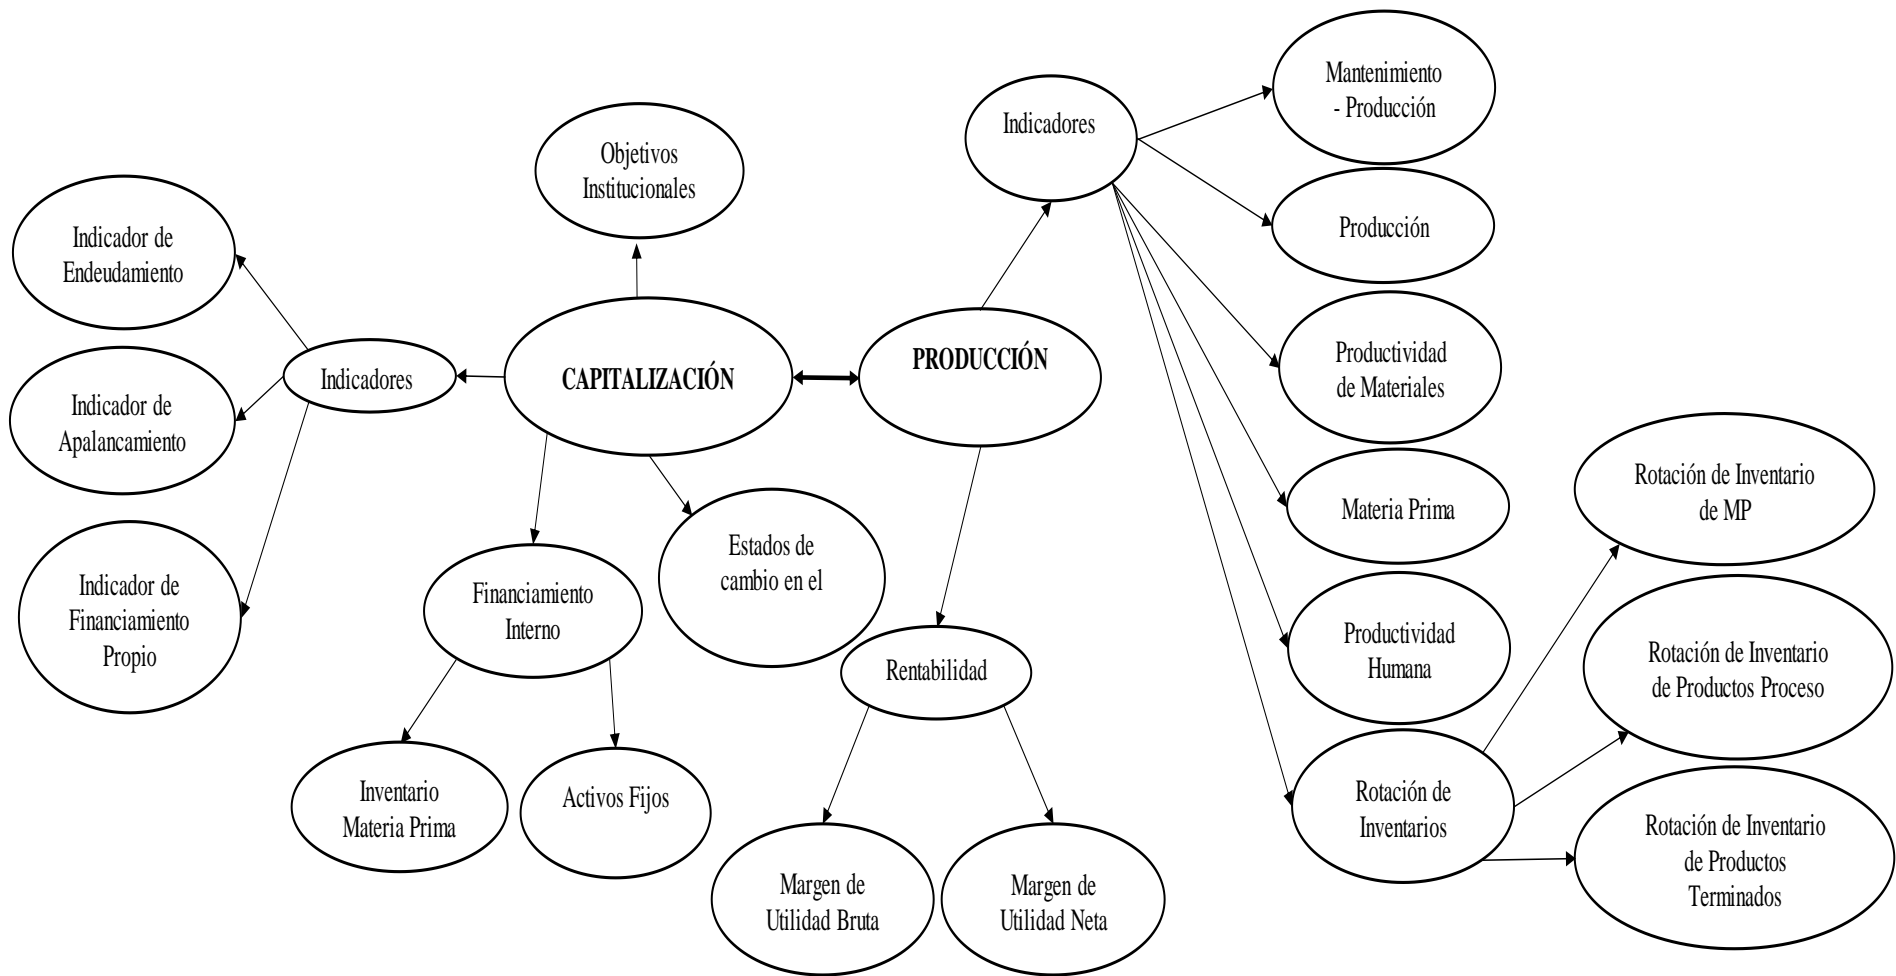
Objetivos Institucionales

Indicador de Endeudamiento

Indicadores

CAPITALIZACIÓN

PRODUCCIÓN

Indicador de Apalancamiento

Indicador de Financiamiento Propio

Financiamiento Interno

Estados de cambio en el

Inventario Materia Prima

Activos Fijos

Rentabilidad

Margen de Utilidad Bruta

Margen de Utilidad Neta

Indicadores

Mantenimiento - Producción

Producción

Productividad de Materiales

Materia Prima

Productividad Humana

Rotación de Inventarios

Rotación de Inventario de MP

Rotación de Inventario de Productos Proceso

Rotación de Inventario de Productos Terminados